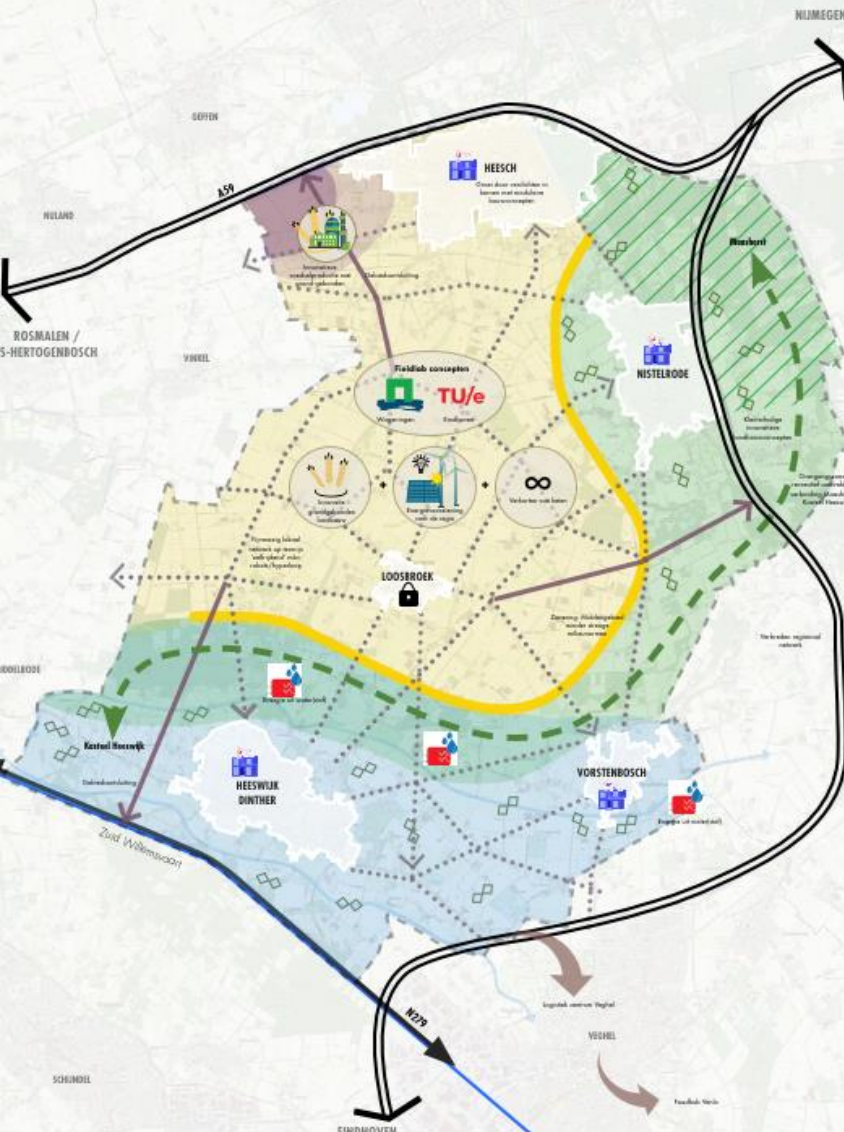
NIJMEGEN

GEFFEN

HEESCH

Groen door verdichten in kernen met modulaire bouwconcepten

A59

NULAND

Maashorst

ROSMALEN / 'S-HERTOGENBOSCH

Dakenbenutting

VINKEL

NISTELRODE

Fieldlab concepten

Wageningen

TU/e

Eindhoven

Kleinschalige innovatieve bouwconcepten

+

+

Energieopwekking

Verbeteren ook beter

LOOSBROEK

Verbinden regionaal netwerk

Energie uit waterstof

Kasteel Heeswijk

Dakenbenutting

HEESWIJK DINTHER

VORSTENBOSCH

Energie uit waterstof

Zuid Willemsvaart

N279

Logistiek centrum Veghel

VEGHEL

SCHIJNDEL

Foodlab Venlo

EINDHOVEN